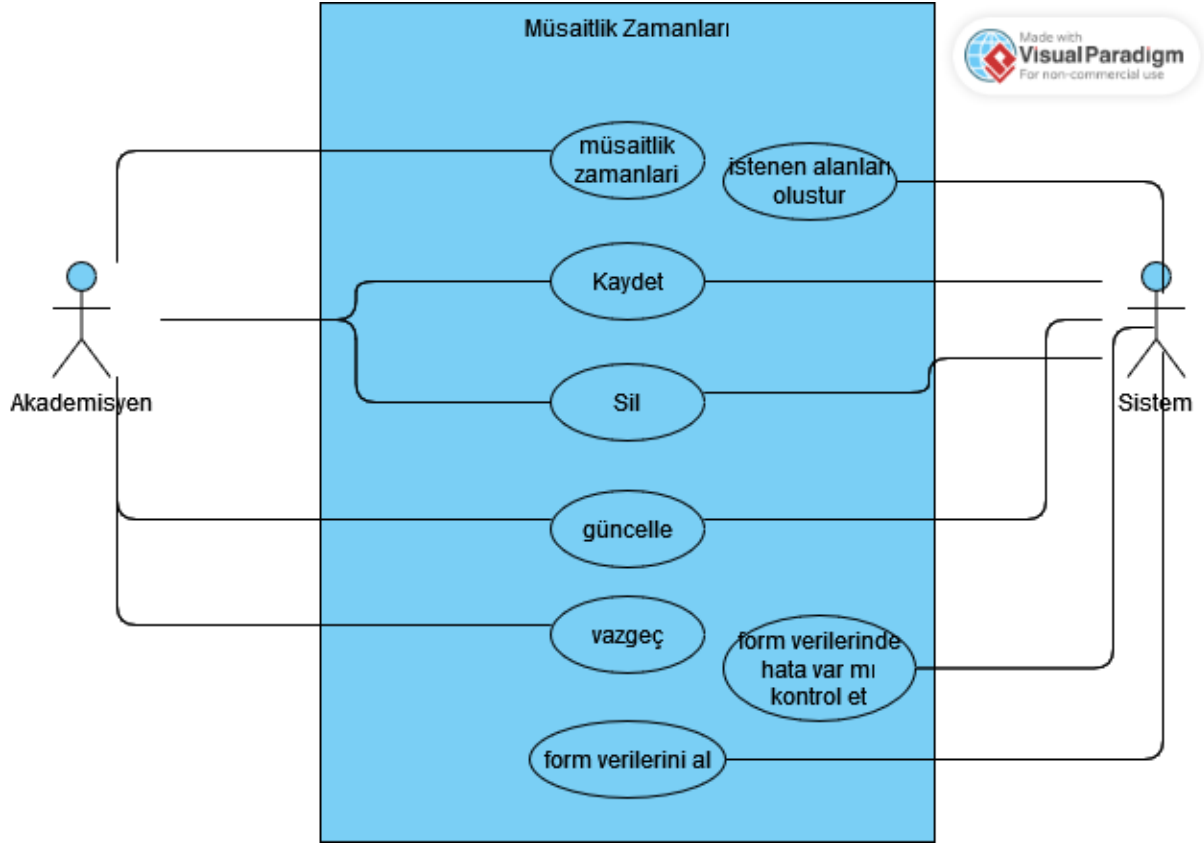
Müsaitlik Zamanları

Made with Visual Paradigm For non-commercial use

müsaitlik zamanlari

istenen alanları olustur

Kaydet

Sil

güncelle

vazgeç

form verilerinde hata var mı kontrol et

form verilerini al

Akademisyen

Sistem